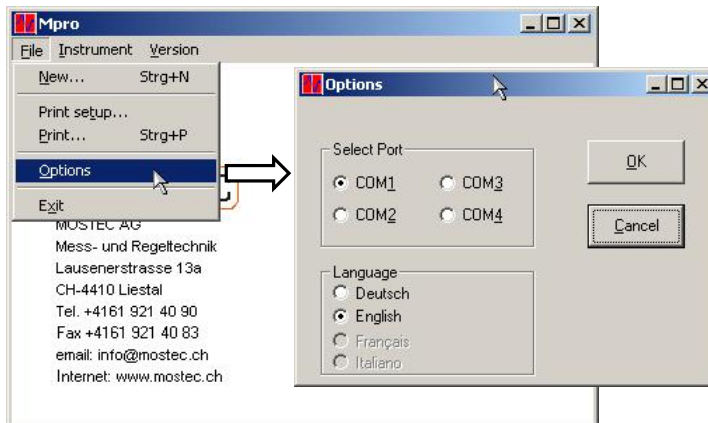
Mpro

File Instrument Version

New... Strg+N

Print setup...

Print... Strg+P

Options

Exit

MOSTEC AG
Mess- und Regeltechnik
Lausenerstrasse 13a
CH-4410 Liestal
Tel. +4161 921 40 90
Fax +4161 921 40 83
email: info@mostec.ch
Internet: www.mostec.ch

Options

Select Port

COM1 COM3

COM2 COM4

OK

Cancel

Language

Deutsch

English

Français

Italiano